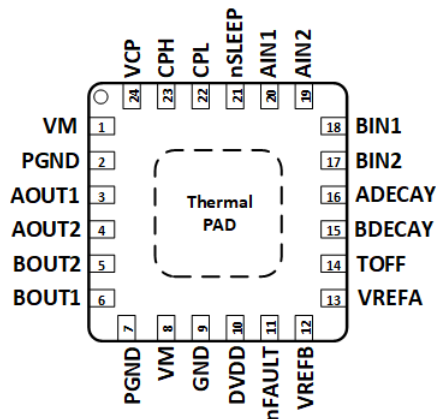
VCP 24
CPH 23
CPL 22
nSLEEP 21
AIN1 20
AIN2 19

VM 1
PGND 2
AOUT1 3
AOUT2 4
BOUT2 5
BOUT1 6

Thermal PAD

18 BIN1
17 BIN2
16 ADECAY
15 BDECAY
14 TOFF
13 VREFA

7 PGND
8 VM
9 GND
10 DVDD
11 nFAULT
12 VREFB